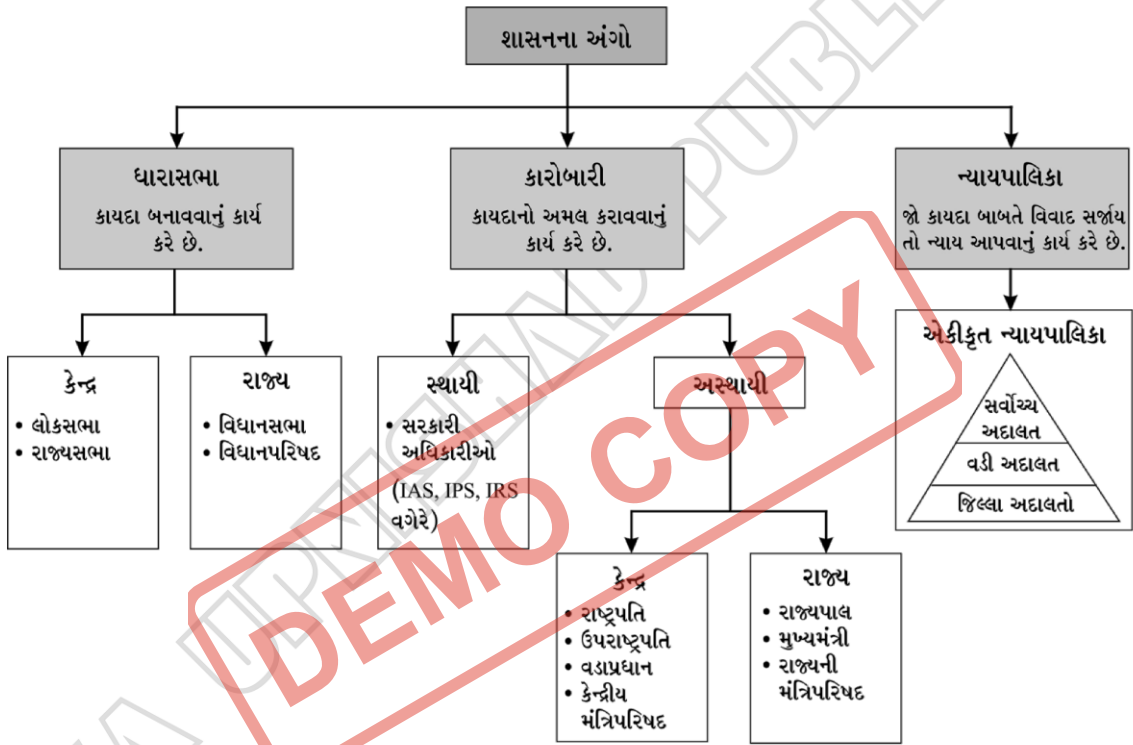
શાસનના અંગો

ધારાસભા
કાયદા બનાવવાનું કાર્ય કરે છે.

કારોબારી
કાયદાનો અમલ કરાવવાનું કાર્ય કરે છે.

ન્યાયપાલિકા
જો કાયદા બાબતે વિવાદ સર્જાય તો ન્યાય આપવાનું કાર્ય કરે છે.

કેન્દ્ર
• લોકસભા
• રાજ્યસભા

રાજ્ય
• વિધાનસભા
• વિધાનપરિષદ

સ્થાયી
• સરકારી અધિકારીઓ
(IAS, IPS, IRS વગેરે)

અસ્થાયી

એકીકૃત ન્યાયપાલિકા
સર્વોચ્ચ અદાલત
વડી અદાલત
જિલ્લા અદાલતો

કેન્દ્ર
• રાષ્ટ્રપતિ
• ઉપરાષ્ટ્રપતિ
• વડાપ્રધાન
• કેન્દ્રીય મંત્રિપરિષદ

રાજ્ય
• રાજ્યપાલ
• મુખ્યમંત્રી
• રાજ્યની મંત્રિપરિષદ

DEMO COPY